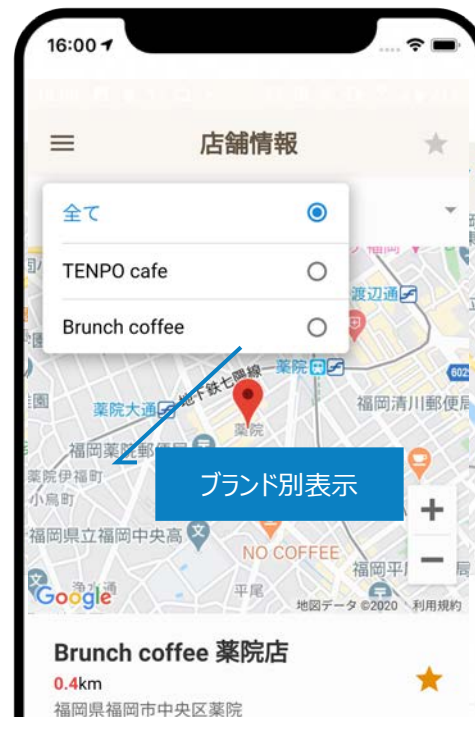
16:00

店舗情報

全て

TENPO cafe

Brunch coffee

渡辺通

薬院

地下鉄七隈線

薬院大通

福岡清川郵便局

福岡薬院郵便局

薬院伊福町

小烏町

ブランド別表示

福岡県立福岡中央高

NO COFFEE

福岡平尾

平尾

浄水通

Google

地図データ ©2020 利用規約

+

−

Brunch coffee 薬院店

0.4km

福岡県福岡市中央区薬院